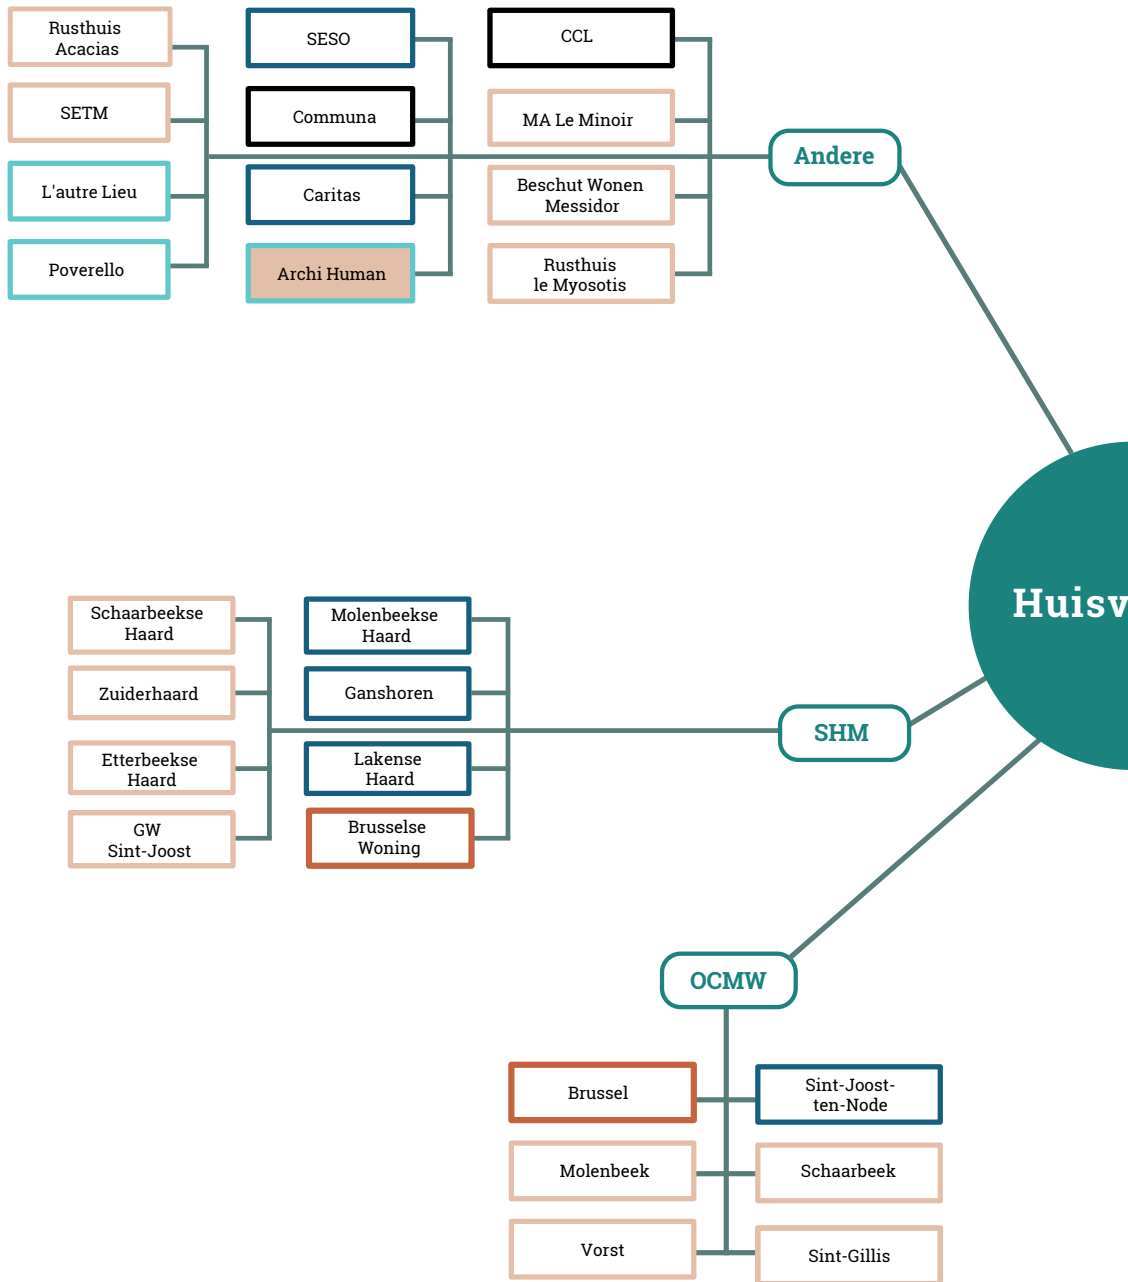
Rusthuis Acacias

SETM

L'autre Lieu

Poverello

SESO

Communa

Caritas

Archi Human

CCL

MA Le Minoir

Beschut Wonen Messidor

Rusthuis le Myosotis

Andere

Huisv

Schaarbeekse Haard

Zuiderhaard

Etterbeekse Haard

GW Sint-Joost

Molenbeekse Haard

Ganshoren

Lakense Haard

Brusselse Woning

SHM

OCMW

Brussel

Sint-Joost-ten-Node

Molenbeek

Schaarbeek

Vorst

Sint-Gillis